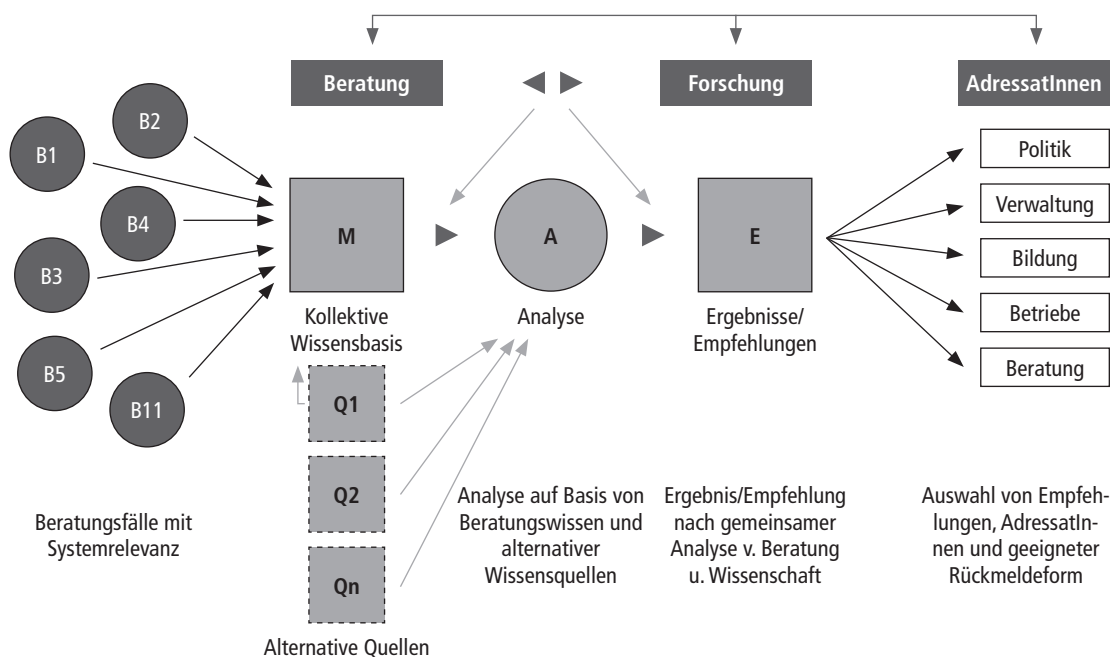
Beratung

Forschung

AdressatInnen

B2

B1

B4

B3

B5

B11

M

Kollektive Wissensbasis

A

Analyse

E

Ergebnisse/ Empfehlungen

Politik

Verwaltung

Bildung

Betriebe

Beratung

Q1

Q2

Qn

Alternative Quellen

Beratungsfälle mit Systemrelevanz

Analyse auf Basis von Beratungswissen und alternativer Wissensquellen

Ergebnis/Empfehlung nach gemeinsamer Analyse v. Beratung u. Wissenschaft

Auswahl von Empfehlungen, AdressatInnen und geeigneter Rückmeldeform